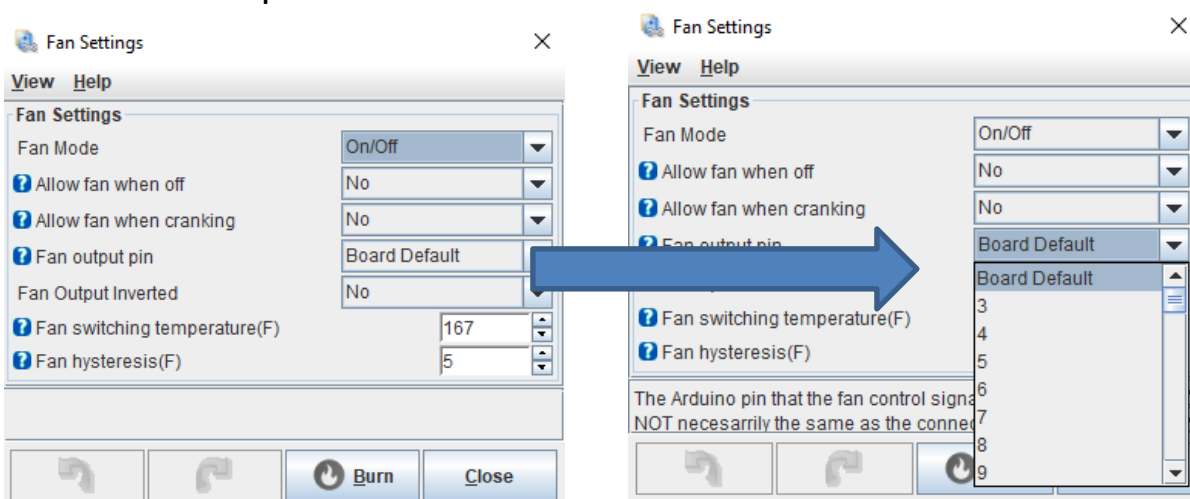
Fan Settings
View Help
Fan Settings
Fan Mode On/Off
Allow fan when off No
Allow fan when cranking No
Fan output pin Board Default
Fan Output Inverted No
Fan switching temperature(F) 167
Fan hysteresis(F) 5
Burn Close

Fan Settings
View Help
Fan Settings
Fan Mode On/Off
Allow fan when off No
Allow fan when cranking No
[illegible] Board Default
Board Default
3
4
5
6
7
8
9
Fan switching temperature(F)
Fan hysteresis(F)
The Arduino pin that the fan control signa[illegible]
NOT necesarrily the same as the conne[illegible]